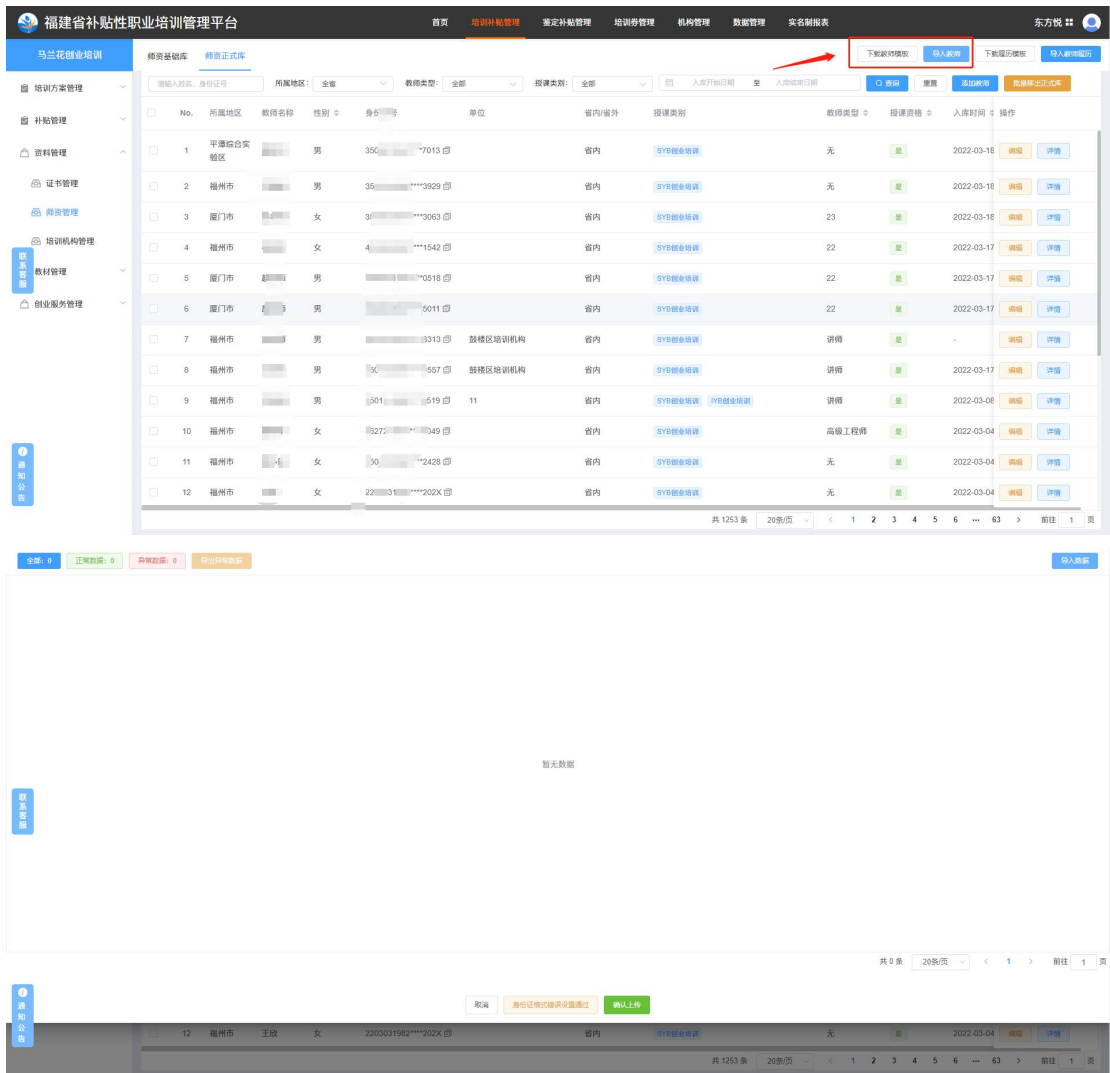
福建省补贴性职业培训管理平台

首页 培训补贴管理 鉴定补贴管理 培训券管理 机构管理 数据管理 实名制报表

东方悦

马兰花创业培训

培训方案管理
补贴管理
资料管理
证书管理
师资管理
培训机构管理
教材管理
创业服务管理

联系客服

通知公告

师资基础库 师资正式库

下载教师模板 导入教师 下载履历模板 导入教师履历

请输入姓名、身份证号 所属地区: 全省 教师类型: 全部 授课类别: 全部 入库开始日期 至 入库结束日期 查询 重置 添加教师 批量移出正式库

| No. | 所属地区 | 教师名称 | 性别 | 身份证号 | 单位 | 省内/省外 | 授课类别 | 教师类型 | 授课资格 | 入库时间 | 操作 |
|---|---|---|---|---|---|---|---|---|---|---|---|
| 1 | 平潭综合实验区 | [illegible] | 男 | 350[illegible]7013 | | 省内 | SYB创业培训 | 无 | 是 | 2022-03-18 | 编辑 详情 |
| 2 | 福州市 | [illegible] | 男 | 35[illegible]****3929 | | 省内 | SYB创业培训 | 无 | 是 | 2022-03-18 | 编辑 详情 |
| 3 | 厦门市 | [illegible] | 女 | 3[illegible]***3063 | | 省内 | SYB创业培训 | 23 | 是 | 2022-03-18 | 编辑 详情 |
| 4 | 福州市 | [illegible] | 女 | 4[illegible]***1542 | | 省内 | SYB创业培训 | 22 | 是 | 2022-03-17 | 编辑 详情 |
| 5 | 厦门市 | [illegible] | 男 | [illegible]*0518 | | 省内 | SYB创业培训 | 22 | 是 | 2022-03-17 | 编辑 详情 |
| 6 | 厦门市 | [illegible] | 男 | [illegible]5011 | | 省内 | SYB创业培训 | 22 | 是 | 2022-03-17 | 编辑 详情 |
| 7 | 福州市 | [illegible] | 男 | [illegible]3313 | 鼓楼区培训机构 | 省内 | SYB创业培训 | 讲师 | 是 | - | 编辑 详情 |
| 8 | 福州市 | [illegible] | 男 | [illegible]557 | 鼓楼区培训机构 | 省内 | SYB创业培训 | 讲师 | 是 | 2022-03-17 | 编辑 详情 |
| 9 | 福州市 | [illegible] | 男 | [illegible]519 | 11 | 省内 | SYB创业培训 IYB创业培训 | 讲师 | 是 | 2022-03-08 | 编辑 详情 |
| 10 | 福州市 | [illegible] | 女 | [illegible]049 | | 省内 | SYB创业培训 | 高级工程师 | 是 | 2022-03-04 | 编辑 详情 |
| 11 | 福州市 | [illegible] | 女 | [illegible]**2428 | | 省内 | SYB创业培训 | 无 | 是 | 2022-03-04 | 编辑 详情 |
| 12 | 福州市 | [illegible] | 女 | 22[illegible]****202X | | 省内 | SYB创业培训 | 无 | 是 | 2022-03-04 | 编辑 详情 |

共 1253 条 20条/页 < 1 2 3 4 5 6 ··· 63 > 前往 1 页

全部: 0 正常数据: 0 异常数据: 0 导出异常数据 导入数据

暂无数据

共 0 条 20条/页 < 1 > 前往 1 页

取消 身份证模式错误设置通过 确认上传

12 福州市 王欣 女 2203031982****202X 省内 2022-03-04 编辑 详情

共 1253 条 20条/页 < 1 2 3 4 5 6 ··· 63 > 前往 1 页